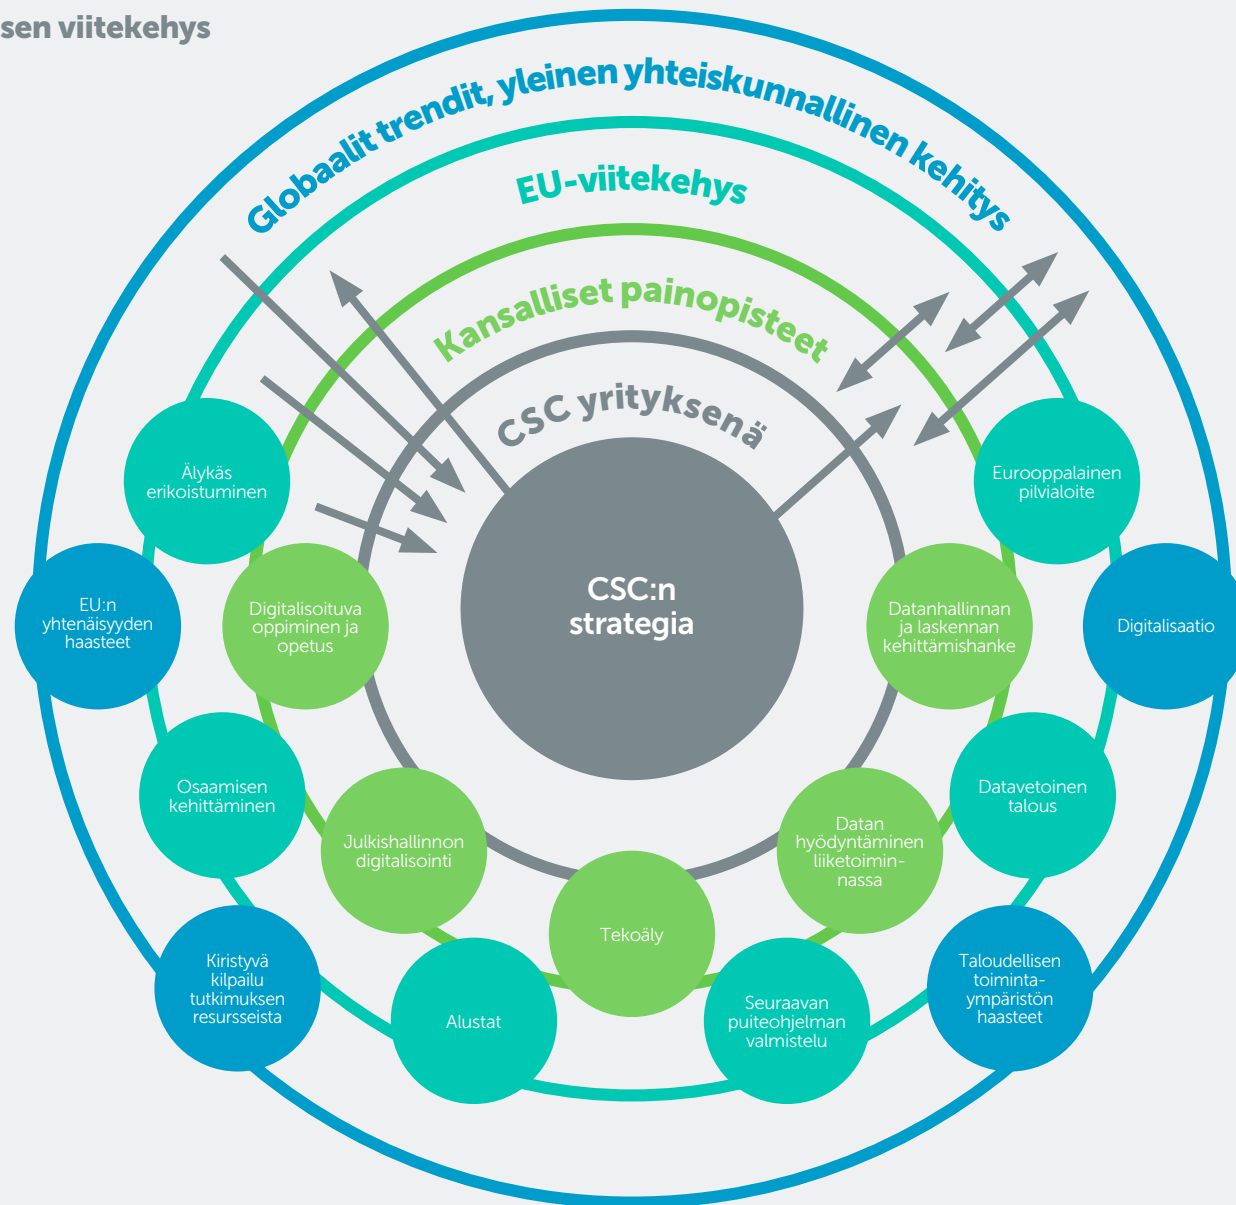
sen viitekehys

Globaalit trendit, yleinen yhteiskunnallinen kehitys

EU-viitekehys

Kansalliset painopisteet

CSC yrityksenä

CSC:n strategia

Älykäs erikoistuminen

Eurooppalainen pilvialoite

EU:n yhtenäisyyden haasteet

Digitalisoituva oppiminen ja opetus

Datanhallinnan ja laskennan kehittämishanke

Digitalisaatio

Osaamisen kehittäminen

Datavetoinen talous

Julkishallinnon digitalisointi

Datan hyödyntäminen liiketoiminnassa

Tekoäly

Kiristyvä kilpailu tutkimuksen resursseista

Alustat

Seuraavan puiteohjelman valmistelu

Taloudellisen toimintaympäristön haasteet